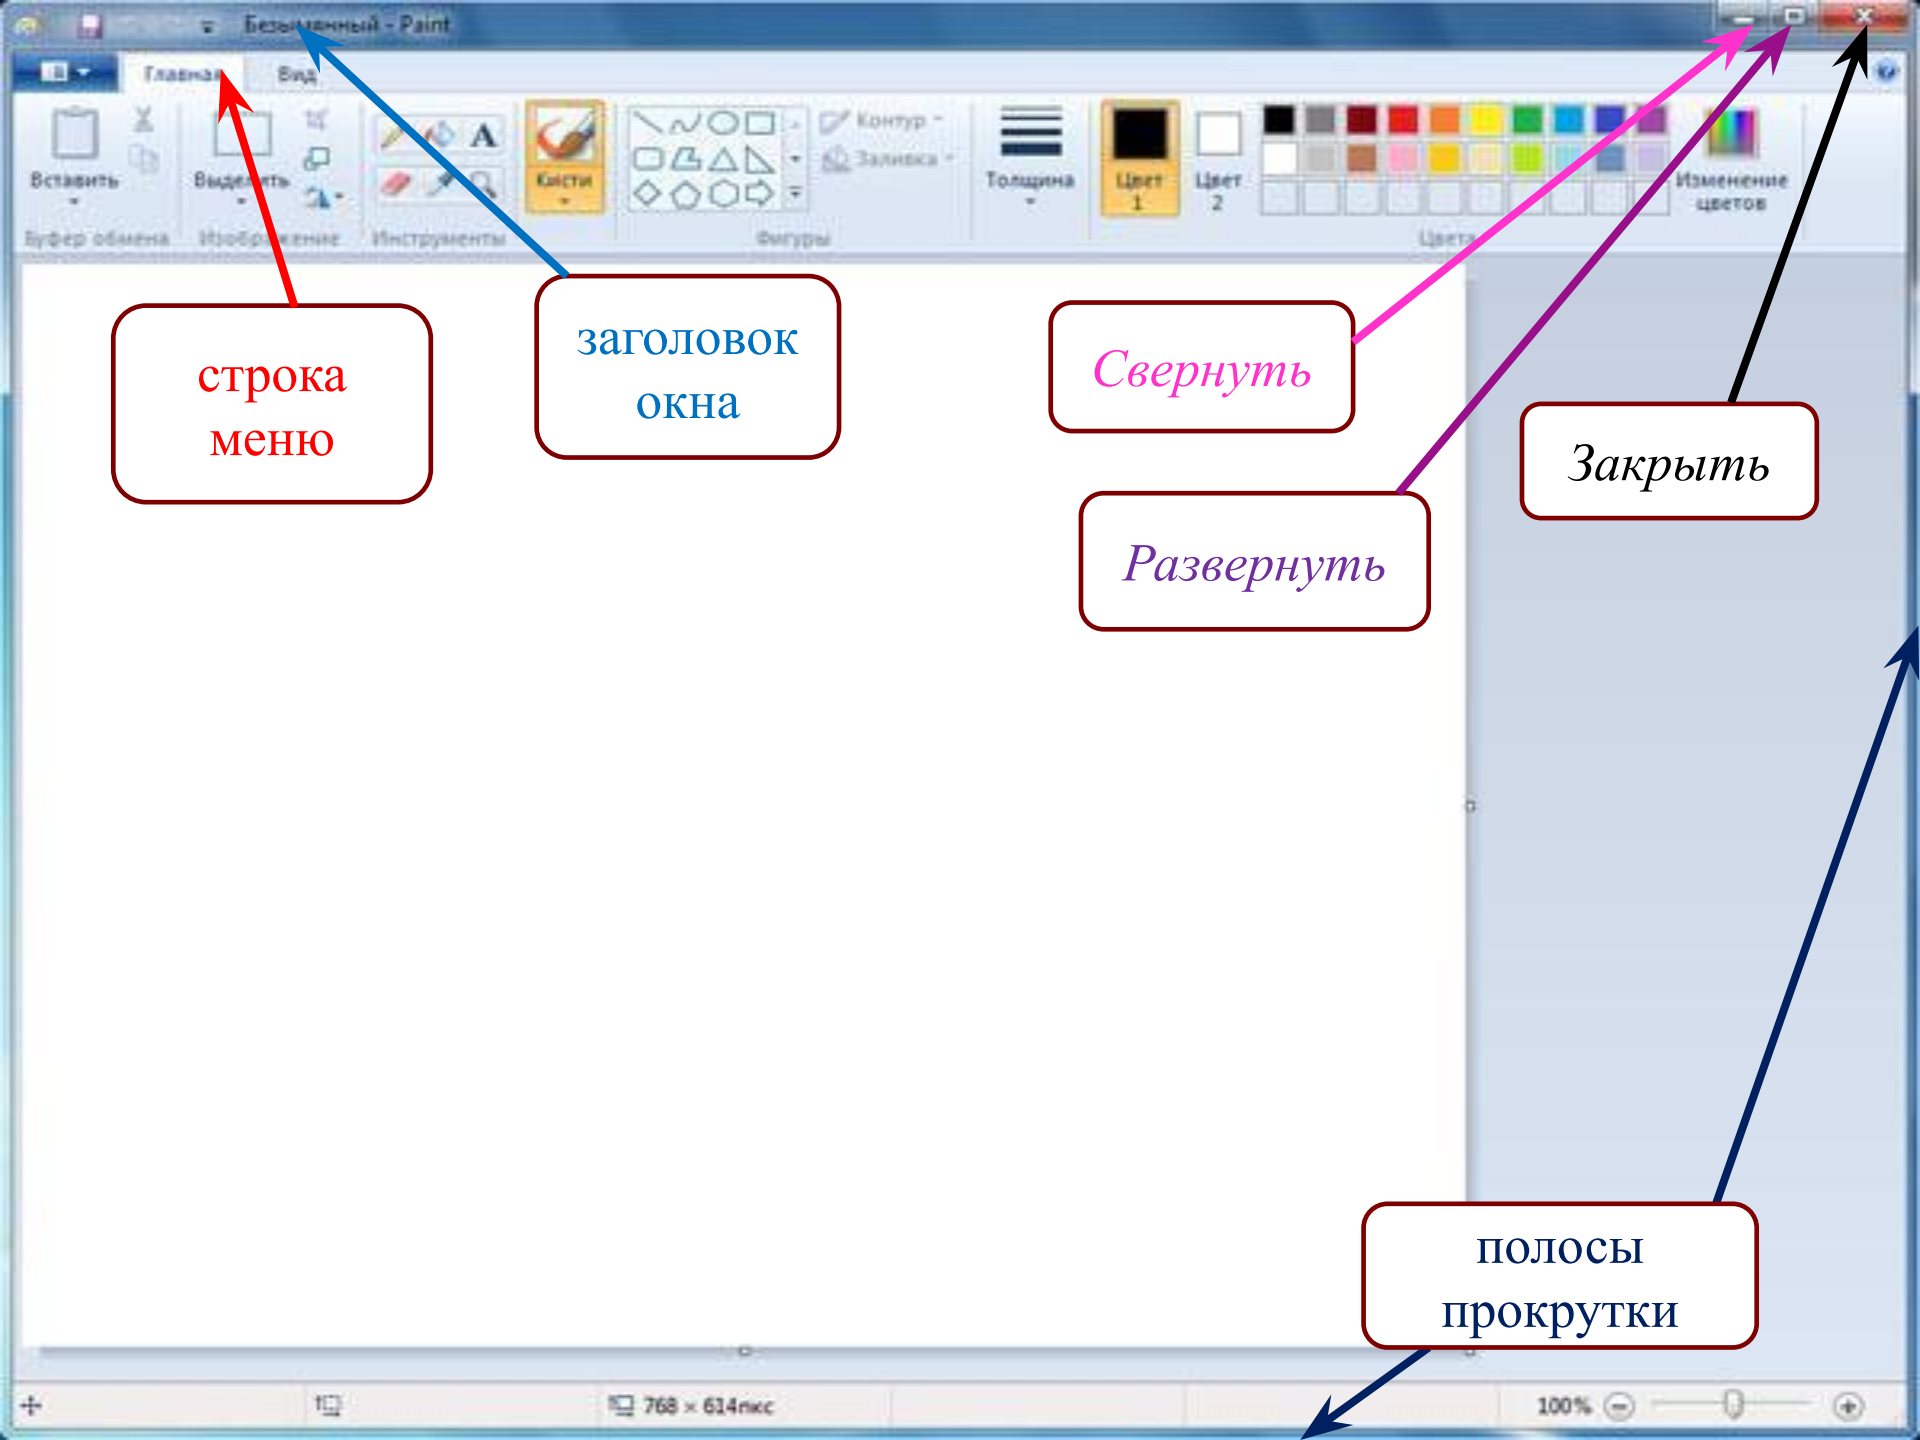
Безымянный - Paint

Главная
Вид

Вставить
Выделить
Кисти
Контур
Заливка
Толщина
Цвет 1
Цвет 2
Изменение цветов

Буфер обмена
Изображение
Инструменты
Фигуры
Цвета

строка меню

заголовок окна

Свернуть

Развернуть

Закрыть

полосы прокрутки

768 × 614пкс
100%